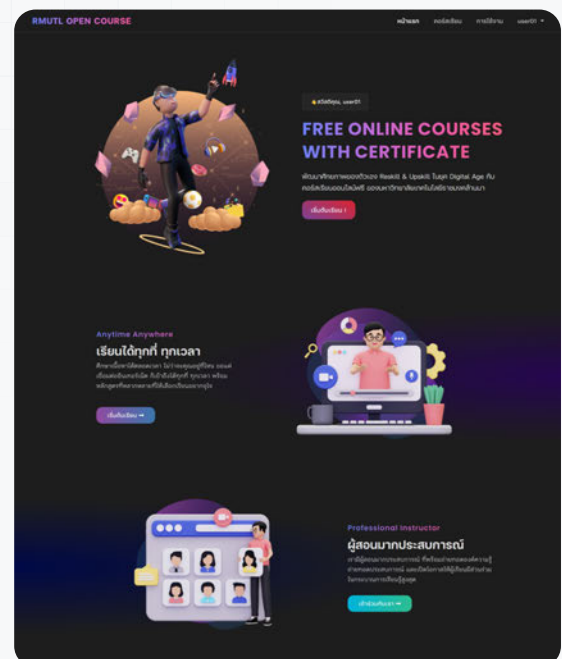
RMUTL OPEN COURSE

หน้าแรก คอร์สเรียน การใช้งาน user01

👋 สวัสดีคุณ, user01

FREE ONLINE COURSES WITH CERTIFICATE

พัฒนาศักยภาพของตัวเอง Reskill & Upskill ในยุค Digital Age กับคอร์สเรียนออนไลน์ฟรี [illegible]

เริ่มต้นเรียน !

Anytime Anywhere

เรียนได้ทุกที่ ทุกเวลา

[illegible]

เริ่มต้นเรียน ➡

Professional Instructor

ผู้สอนมากประสบการณ์

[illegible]

เข้าร่วมกับเรา ➡